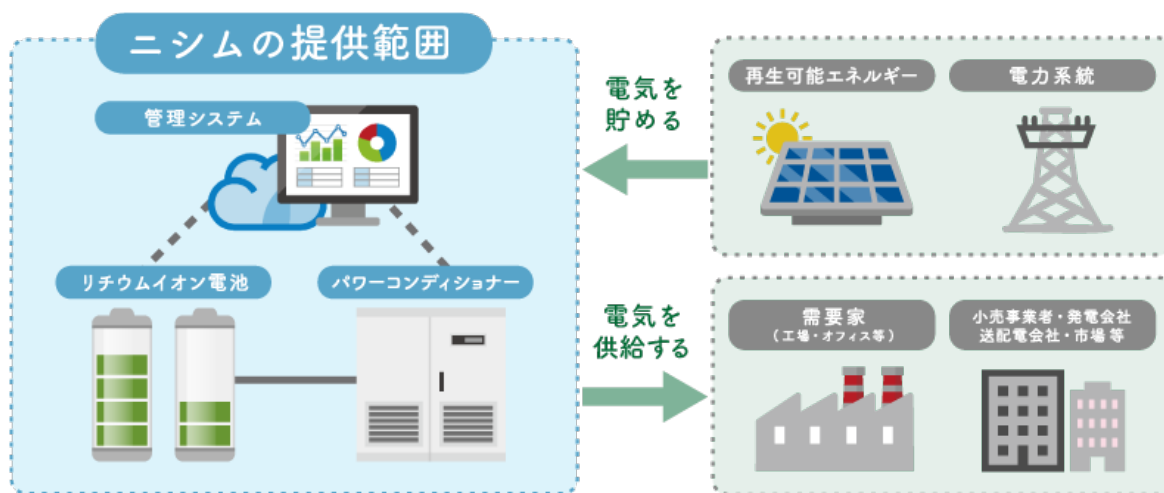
ニシムの提供範囲

管理システム

リチウムイオン電池

パワーコンディショナー

電気を貯める

電気を供給する

再生可能エネルギー

電力系統

需要家
（工場・オフィス等）

小売事業者・発電会社
送配電会社・市場 等